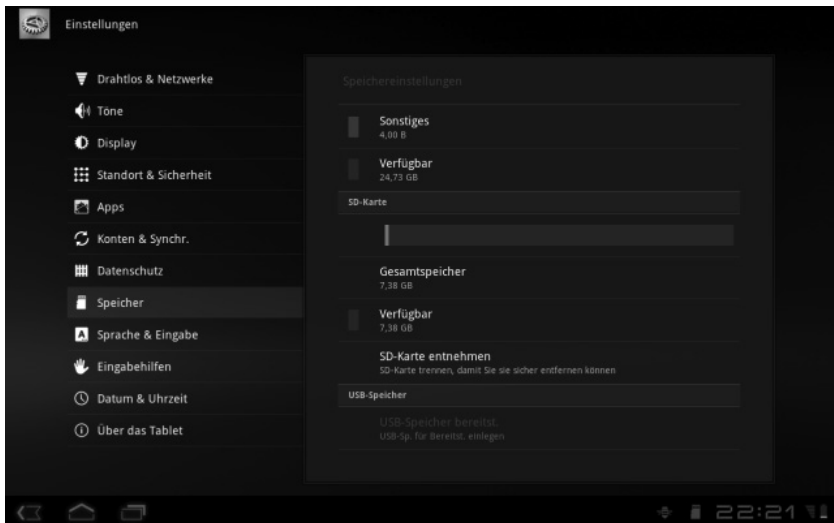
Einstellungen

Drahtlos & Netzwerke
Töne
Display
Standort & Sicherheit
Apps
Konten & Synchr.
Datenschutz
Speicher
Sprache & Eingabe
Eingabehilfen
Datum & Uhrzeit
Über das Tablet

Speichereinstellungen

Sonstiges
4,00 B

Verfügbar
24,73 GB

SD-Karte

Gesamtspeicher
7,38 GB

Verfügbar
7,38 GB

SD-Karte entnehmen
SD-Karte trennen, damit Sie sie sicher entfernen können

USB-Speicher

USB-Speicher bereitst.
USB-Sp. für Bereitst. einlegen

22:21